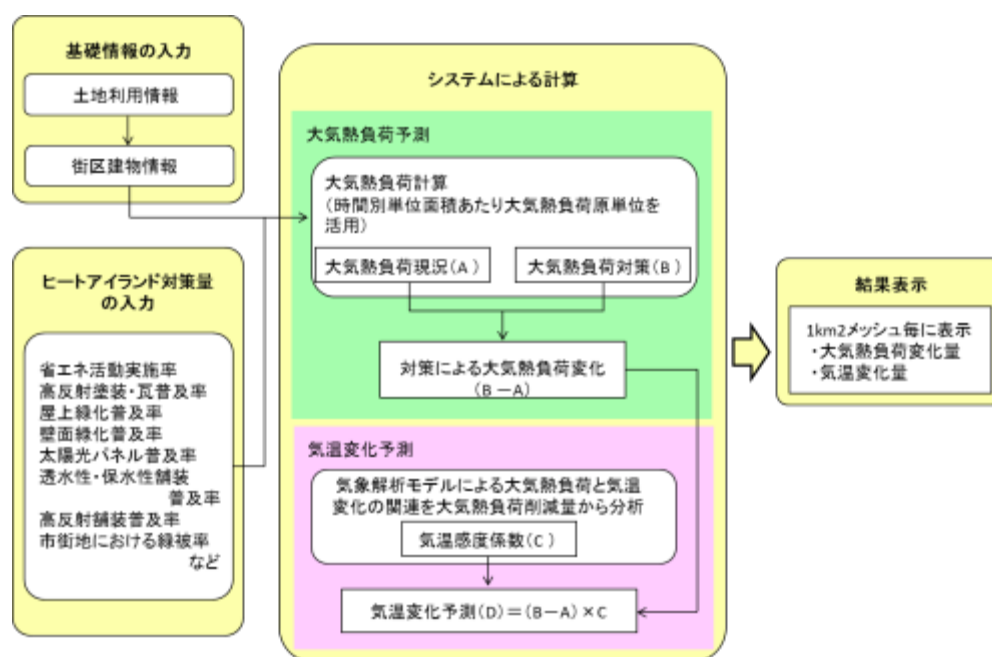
基礎情報の入力

土地利用情報

街区建物情報

ヒートアイランド対策量の入力

省エネ活動実施率
高反射塗装・瓦普及率
屋上緑化普及率
壁面緑化普及率
太陽光パネル普及率
透水性・保水性舗装普及率
高反射舗装普及率
市街地における緑被率
など

システムによる計算

大気熱負荷予測

大気熱負荷計算
（時間別単位面積あたり大気熱負荷原単位を活用）

大気熱負荷現況（A）

大気熱負荷対策（B）

対策による大気熱負荷変化
（B －A）

気温変化予測

気象解析モデルによる大気熱負荷と気温変化の関連を大気熱負荷削減量から分析

気温感度係数（C）

気温変化予測（D）＝（B－A）×C

結果表示

1km2メッシュ毎に表示
・大気熱負荷変化量
・気温変化量